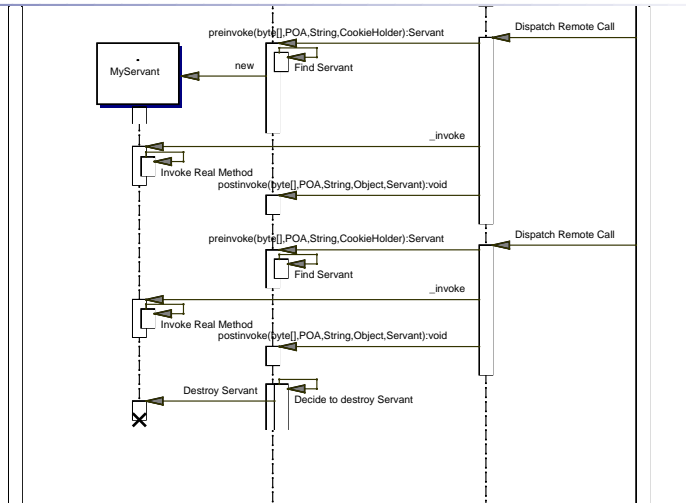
Dispatch Remote Call

preinvoke(byte[],POA,String,CookieHolder):Servant

:
MyServant

new

Find Servant

_invoke

Invoke Real Method

postinvoke(byte[],POA,String,Object,Servant):void

Dispatch Remote Call

preinvoke(byte[],POA,String,CookieHolder):Servant

Find Servant

_invoke

Invoke Real Method

postinvoke(byte[],POA,String,Object,Servant):void

Destroy Servant

Decide to destroy Servant